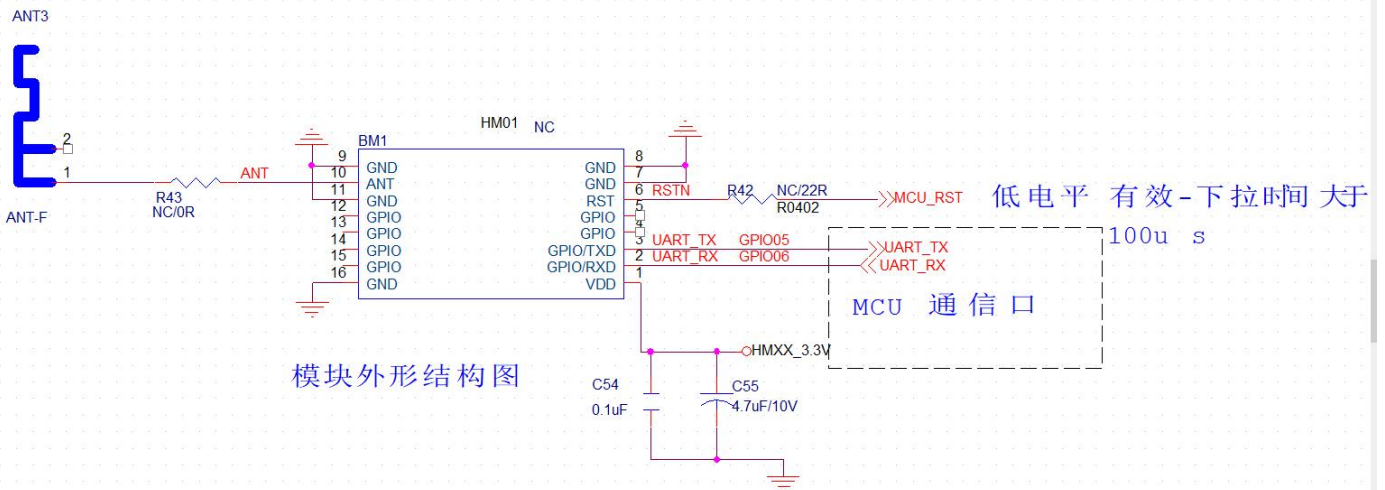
ANT3

2
1

ANT-F

R43
NC/0R

ANT

BM1

HM01 NC

9 GND
10 GND
11 ANT
12 GND
13 GPIO
14 GPIO
15 GPIO
16 GPIO
GND

GND 8
GND 7
RST 6
GPIO 5
GPIO 4
GPIO/TXD 3
GPIO/RXD 2
VDD 1

RSTN
R42 NC/22R
R0402
MCU_RST

低电平 有效-下拉时间 大于 100u s

UART_TX GPIO05
UART_RX GPIO06
UART_TX
UART_RX

MCU 通信口

HMXX_3.3V

模块外形结构图

C54
0.1uF

C55
4.7uF/10V